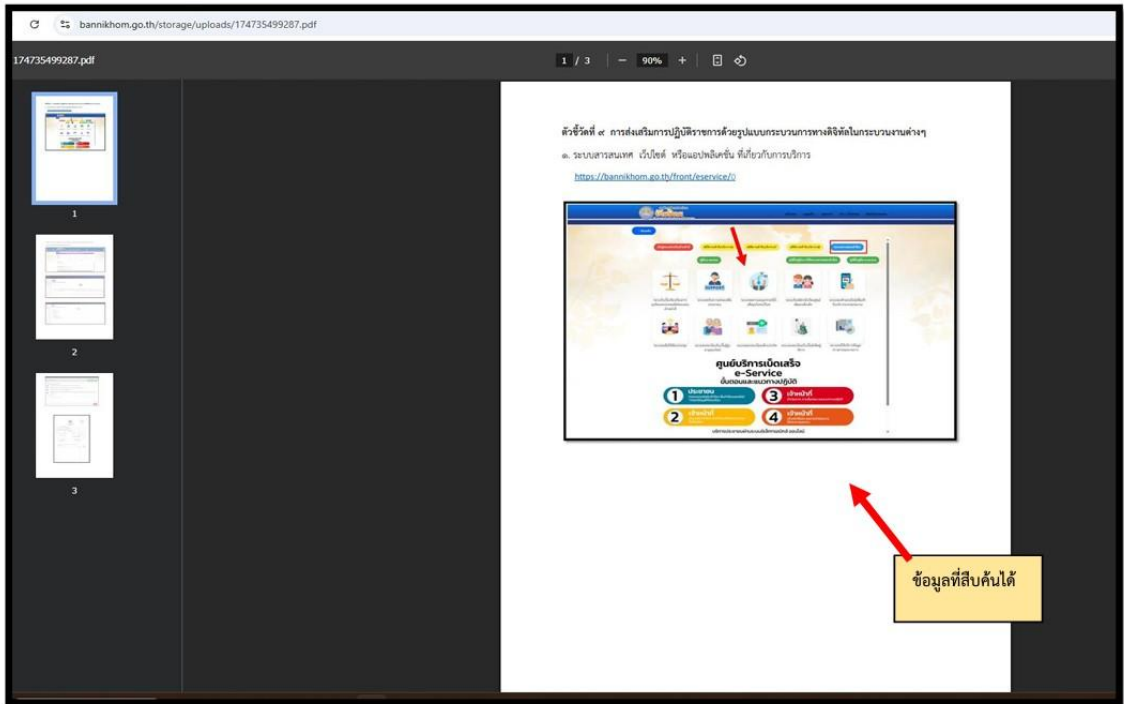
bannikhom.go.th/storage/uploads/174735499287.pdf

174735499287.pdf

1 / 3 | − 90% +

1

2

3

ตัวชี้วัดที่ ๙ การส่งเสริมการปฏิบัติราชการด้วยรูปแบบกระบวนการทางดิจิทัลในกระบวนงานต่างๆ

๑. ระบบสารสนเทศ เว็บไซต์ หรือแอปพลิเคชั่น ที่เกี่ยวกับการบริการ

https://bannikhom.go.th/front/eservice/

ศูนย์บริการเบ็ดเสร็จ
e-Service
ขั้นตอนและแนวทางปฏิบัติ

1 ประชาชน
2 เจ้าหน้าที่
3 เจ้าหน้าที่
4 เจ้าหน้าที่

ข้อมูลที่สืบค้นได้